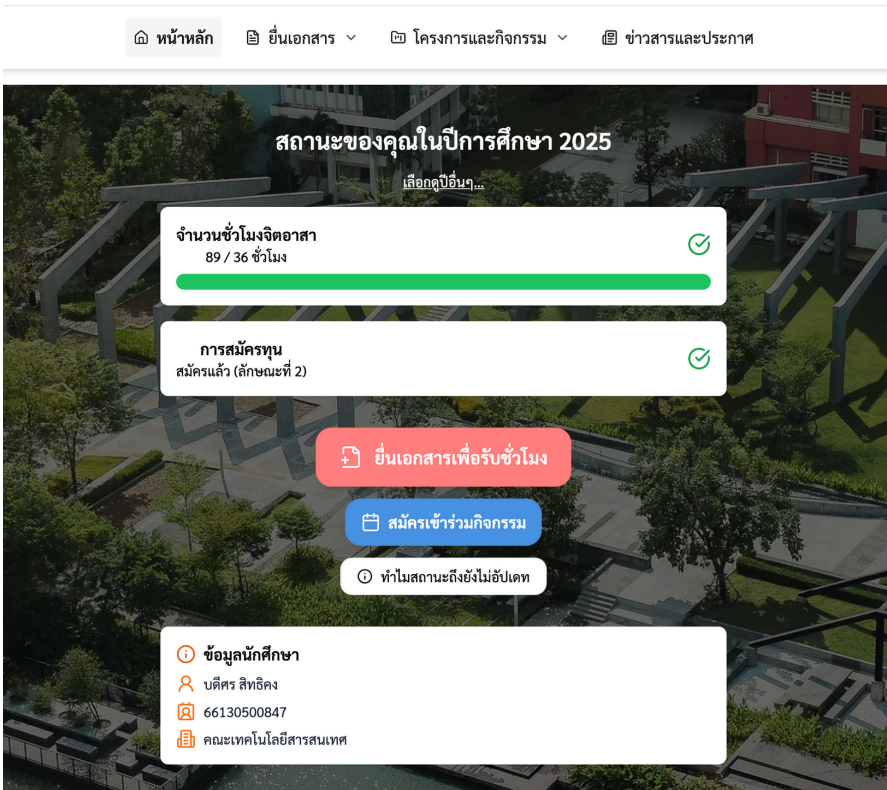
หน้าหลัก ยื่นเอกสาร โครงการและกิจกรรม ข่าวสารและประกาศ

สถานะของคุณในปีการศึกษา 2025

เลือกดูปีอื่นๆ...

จำนวนชั่วโมงจิตอาสา
89 / 36 ชั่วโมง

การสมัครทุน
สมัครแล้ว (ลักษณะที่ 2)

ยื่นเอกสารเพื่อรับชั่วโมง

สมัครเข้าร่วมกิจกรรม

ทำไมสถานะถึงยังไม่อัปเดท

ข้อมูลนักศึกษา
บดีศร สิทธิคง
66130500847
คณะเทคโนโลยีสารสนเทศ